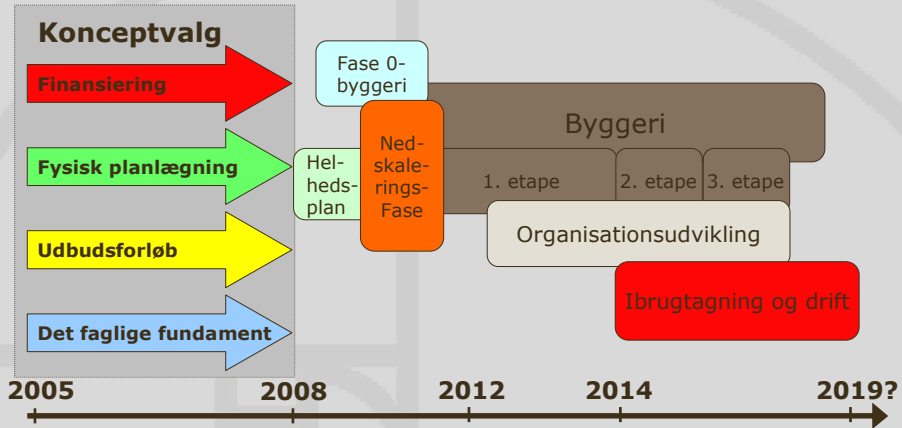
Konceptvalg

Finansiering

Fysisk planlægning

Udbudsforløb

Det faglige fundament

Fase 0-byggeri

Helhedsplan

Nedskaleringsfase

Byggeri

1. etape

2. etape

3. etape

Organisationsudvikling

Ibrugtagning og drift

2005

2008

2012

2014

2019?